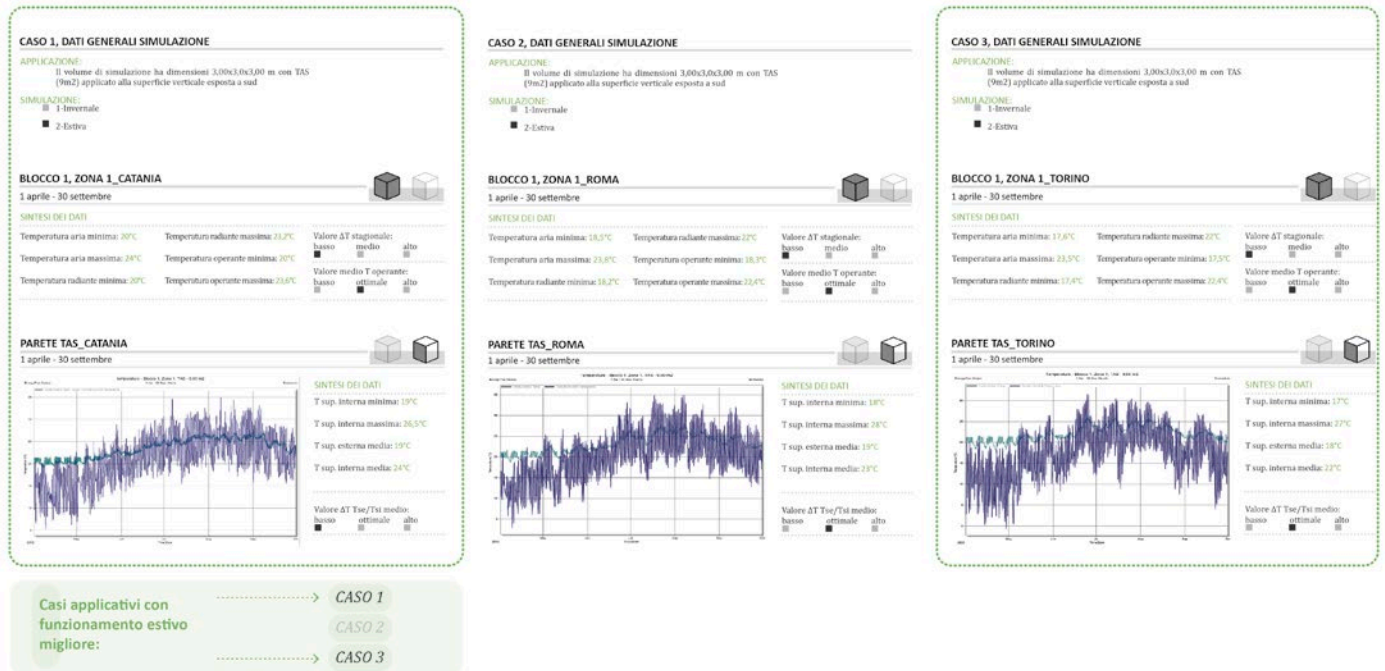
CASO 1, DATI GENERALI SIMULAZIONE

APPLICAZIONE:
Il volume di simulazione ha dimensioni 3,00x3,0x3,00 m con TAS (9m2) applicato alla superficie verticale esposta a sud

SIMULAZIONE:
1-Invernale
2-Estiva

BLOCCO 1, ZONA 1_CATANIA
1 aprile - 30 settembre

SINTESI DEI DATI

Temperatura aria minima: 20°C
Temperatura radiante massima: 23,2°C
Temperatura aria massima: 24°C
Temperatura operante minima: 20°C
Temperatura radiante minima: 20°C
Temperatura operante massima: 23,6°C

Valore ΔT stagionale:
basso medio alto

Valore medio T operante:
basso ottimale alto

PARETE TAS_CATANIA
1 aprile - 30 settembre

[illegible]

SINTESI DEI DATI
T sup. interna minima: 19°C
T sup. interna massima: 26,5°C
T sup. esterna media: 19°C
T sup. interna media: 24°C

Valore ΔT Tse/Tsi medio:
basso ottimale alto

CASO 2, DATI GENERALI SIMULAZIONE

APPLICAZIONE:
Il volume di simulazione ha dimensioni 3,00x3,0x3,00 m con TAS (9m2) applicato alla superficie verticale esposta a sud

SIMULAZIONE:
1-Invernale
2-Estiva

BLOCCO 1, ZONA 1_ROMA
1 aprile - 30 settembre

SINTESI DEI DATI

Temperatura aria minima: 18,5°C
Temperatura radiante massima: 22°C
Temperatura aria massima: 23,8°C
Temperatura operante minima: 18,3°C
Temperatura radiante minima: 18,2°C
Temperatura operante massima: 22,4°C

Valore ΔT stagionale:
basso medio alto

Valore medio T operante:
basso ottimale alto

PARETE TAS_ROMA
1 aprile - 30 settembre

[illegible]

SINTESI DEI DATI
T sup. interna minima: 18°C
T sup. interna massima: 28°C
T sup. esterna media: 19°C
T sup. interna media: 23°C

Valore ΔT Tse/Tsi medio:
basso ottimale alto

CASO 3, DATI GENERALI SIMULAZIONE

APPLICAZIONE:
Il volume di simulazione ha dimensioni 3,00x3,0x3,00 m con TAS (9m2) applicato alla superficie verticale esposta a sud

SIMULAZIONE:
1-Invernale
2-Estiva

BLOCCO 1, ZONA 1_TORINO
1 aprile - 30 settembre

SINTESI DEI DATI

Temperatura aria minima: 17,6°C
Temperatura radiante massima: 22°C
Temperatura aria massima: 23,5°C
Temperatura operante minima: 17,5°C
Temperatura radiante minima: 17,4°C
Temperatura operante massima: 22,4°C

Valore ΔT stagionale:
basso medio alto

Valore medio T operante:
basso ottimale alto

PARETE TAS_TORINO
1 aprile - 30 settembre

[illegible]

SINTESI DEI DATI
T sup. interna minima: 17°C
T sup. interna massima: 27°C
T sup. esterna media: 18°C
T sup. interna media: 22°C

Valore ΔT Tse/Tsi medio:
basso ottimale alto

Casi applicativi con funzionamento estivo migliore:
CASO 1
CASO 2
CASO 3